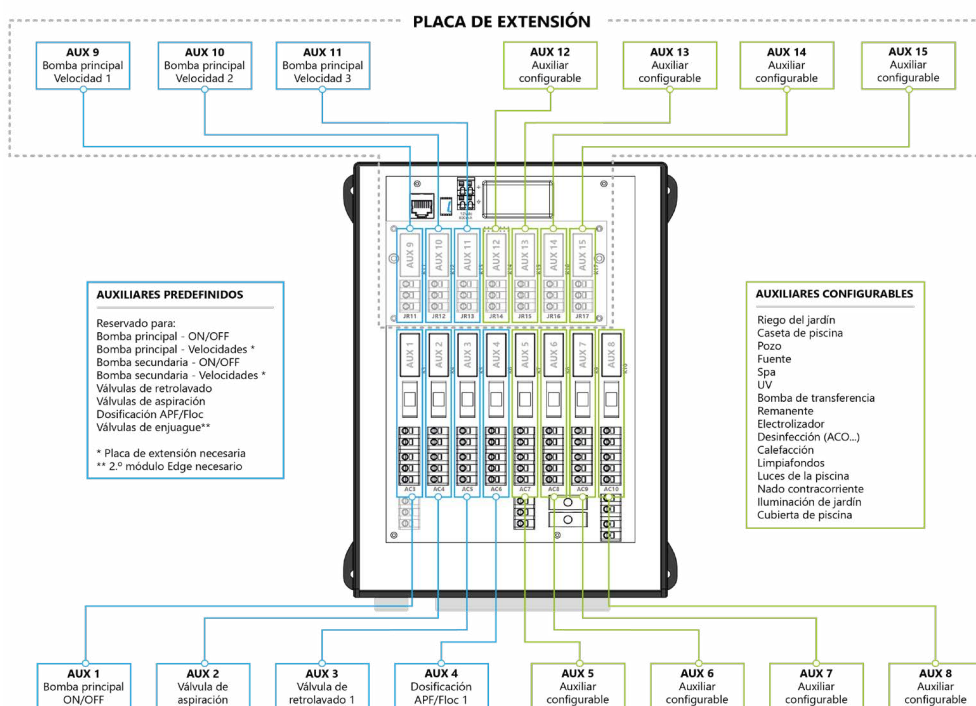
PLACA DE EXTENSIÓN

AUX 9
Bomba principal
Velocidad 1

AUX 10
Bomba principal
Velocidad 2

AUX 11
Bomba principal
Velocidad 3

AUX 12
Auxiliar
configurable

AUX 13
Auxiliar
configurable

AUX 14
Auxiliar
configurable

AUX 15
Auxiliar
configurable

AUX 9 AUX 10 AUX 11 AUX 12 AUX 13 AUX 14 AUX 15
JR11 JR12 JR13 JR14 JR15 JR16 JR17

AUX 1 AUX 2 AUX 3 AUX 4 AUX 5 AUX 6 AUX 7 AUX 8
AC3 AC4 AC5 AC6 AC7 AC8 AC9 AC10

AUXILIARES PREDEFINIDOS

Reservado para:
Bomba principal - ON/OFF
Bomba principal - Velocidades *
Bomba secundaria - ON/OFF
Bomba secundaria - Velocidades *
Válvulas de retrolavado
Válvulas de aspiración
Dosificación APF/Floc
Válvulas de enjuague**

* Placa de extensión necesaria
** 2.º módulo Edge necesario

AUXILIARES CONFIGURABLES

Riego del jardín
Caseta de piscina
Pozo
Fuente
Spa
UV
Bomba de transferencia
Remanente
Electrolizador
Desinfección (ACO...)
Calefacción
Limpiafondos
Luces de la piscina
Nado contracorriente
Iluminación de jardín
Cubierta de piscina

AUX 1
Bomba principal
ON/OFF

AUX 2
Válvula de
aspiración

AUX 3
Válvula de
retrolavado 1

AUX 4
Dosificación
APF/Floc 1

AUX 5
Auxiliar
configurable

AUX 6
Auxiliar
configurable

AUX 7
Auxiliar
configurable

AUX 8
Auxiliar
configurable